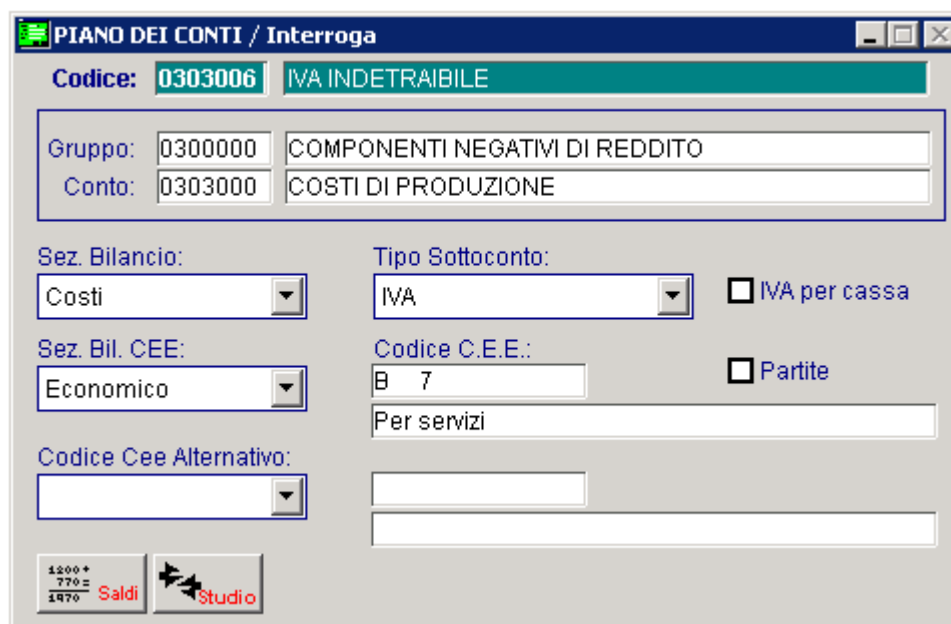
PIANO DEI CONTI / Interroga

Codice: 0303006 IVA INDETRAIBILE

Gruppo: 0300000 COMPONENTI NEGATIVI DI REDDITO
Conto: 0303000 COSTI DI PRODUZIONE

Sez. Bilancio:
Costi

Tipo Sottoconto:
IVA

IVA per cassa

Sez. Bil. CEE:
Economico

Codice C.E.E.:
B 7

Partite

Per servizi

Codice Cee Alternativo:

1200+ 770= 1970 Saldi

Studio